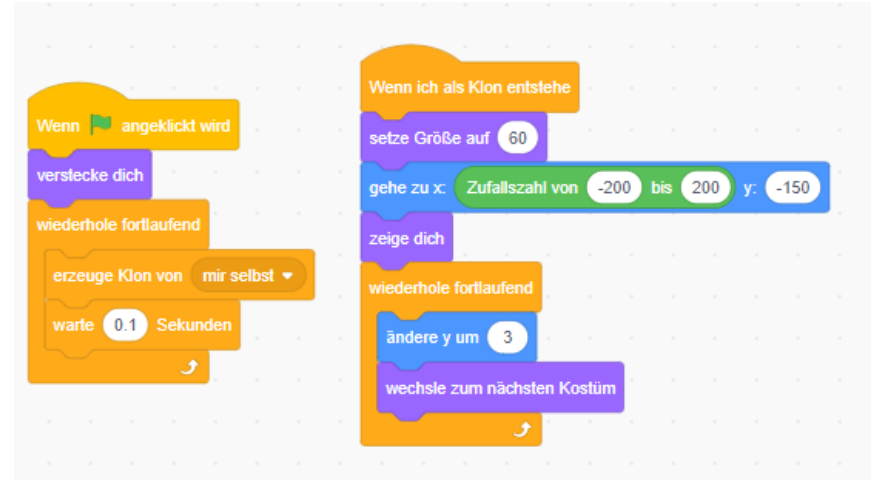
Wenn angeklickt wird
verstecke dich
wiederhole fortlaufend
erzeuge Klon von mir selbst
warte 0.1 Sekunden

Wenn ich als Klon entstehe
setze Größe auf 60
gehe zu x: Zufallszahl von -200 bis 200 y: -150
zeige dich
wiederhole fortlaufend
ändere y um 3
wechsle zum nächsten Kostüm